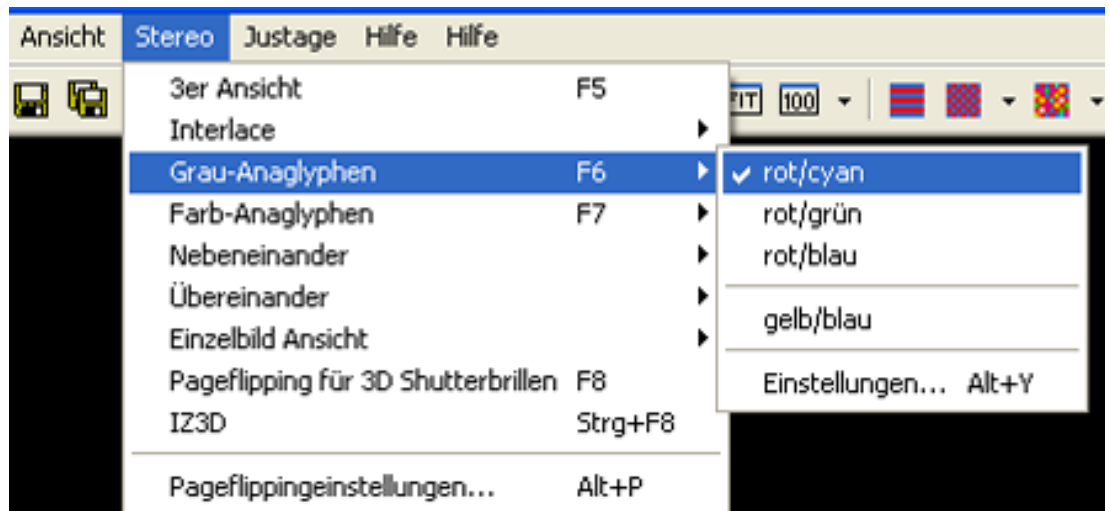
Ansicht Stereo Justage Hilfe Hilfe

FIT 100

3er Ansicht F5
Interlace
Grau-Anaglyphen F6
Farb-Anaglyphen F7
Nebeneinander
Übereinander
Einzelbild Ansicht
Pageflipping für 3D Shutterbrillen F8
IZ3D Strg+F8

Pageflippingeinstellungen... Alt+P

✔ rot/cyan
rot/grün
rot/blau

gelb/blau

Einstellungen... Alt+Y